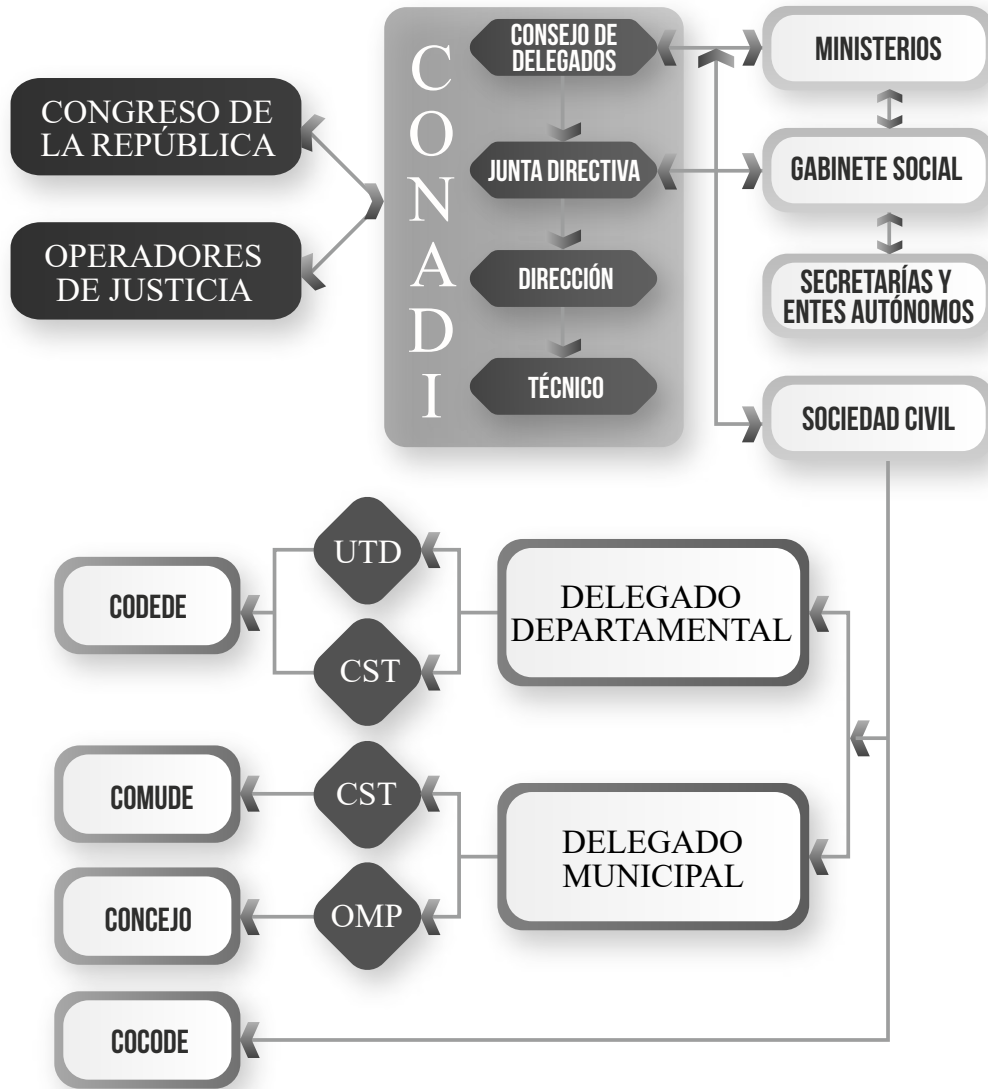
CONGRESO DE LA REPÚBLICA

OPERADORES DE JUSTICIA

CONADI

CONSEJO DE DELEGADOS

JUNTA DIRECTIVA

DIRECCIÓN

TÉCNICO

MINISTERIOS

GABINETE SOCIAL

SECRETARÍAS Y ENTES AUTÓNOMOS

SOCIEDAD CIVIL

CODEDE

UTD

CST

DELEGADO DEPARTAMENTAL

COMUDE

CST

DELEGADO MUNICIPAL

CONCEJO

OMP

COCODE